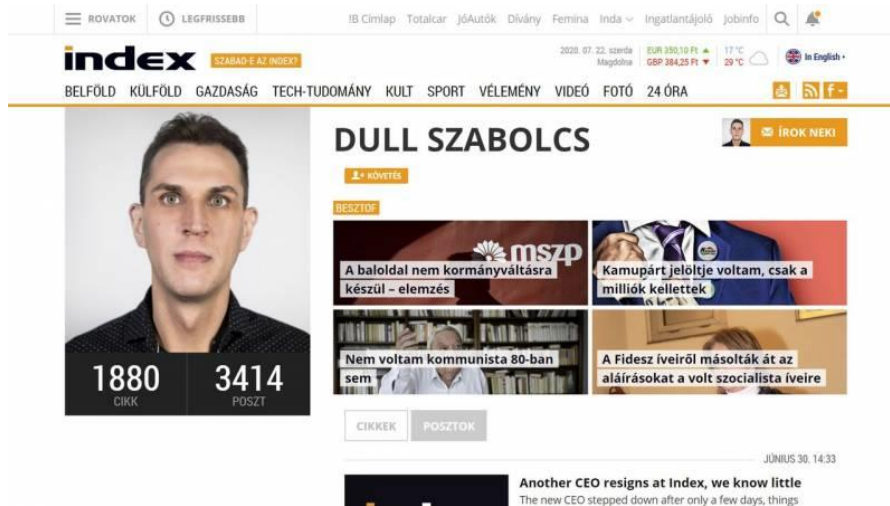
ROVATOK LEGFRISSEBB !B Címlap Totalcar JóAutók Divány Femina Inda Ingatlantájoló Jobinfo

index SZABAD-E AZ INDEX? 2020. 07. 22. szerda Magdolna EUR 350,10 Ft GBP 384,25 Ft 17 °C 29 °C In English

BELFÖLD KÜLFÖLD GAZDASÁG TECH-TUDOMÁNY KULT SPORT VÉLEMÉNY VIDEÓ FOTÓ 24 ÓRA

DULL SZABOLCS

ÍROK NEKI

KÖVETÉS

BESZTOF

mszp

A baloldal nem kormányváltásra készül – elemzés

Kamupárt jelöltje voltam, csak a milliók kellettek

Nem voltam kommunista 80-ban sem

A Fidesz íveiről másolták át az aláírásokat a volt szocialista íveire

1880 CIKK

3414 POSZT

CIKKEK POSZTOK

JÚNIUS 30. 14:33

Another CEO resigns at Index, we know little

The new CEO stepped down after only a few days, things